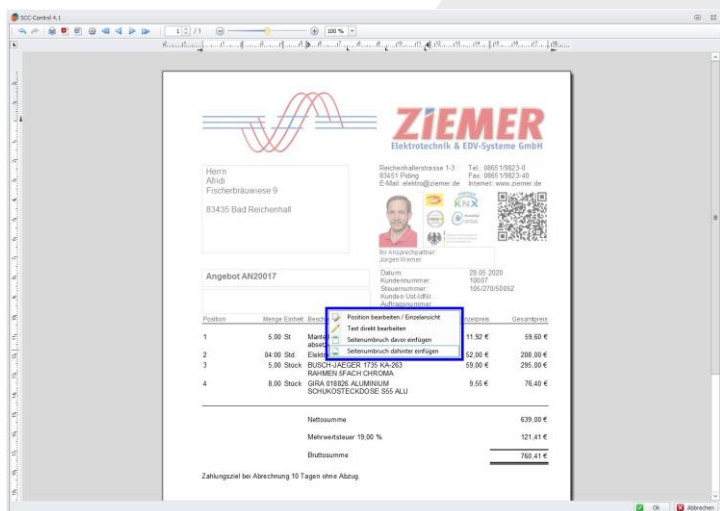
SCC-Control 4.1

1 / 1

100 %

ZIEMER
Elektrotechnik & EDV-Systeme GmbH

Herrn
Afridi
Fischerbräuwiese 9

83435 Bad Reichenhall

Reichenhallerstrasse 1-3
83451 Piding
E-Mail: elektro@ziemer.de

Tel.: 08651/9823-0
Fax: 08651/9823-40
Internet: www.ziemer.de

KNX

Ihr Ansprechpartner:
Jürgen Werner

Angebot AN20017

Datum: 28.05.2020
Kundennummer: 10007
Steuernummer: 105/270/50052
Kunden Ust-IdNr.:
Auftragsnummer:

Position | Menge Einheit | Beschr | Einzelpreis | Gesamtpreis

1 | 5,00 St | Mont absetz | 11,92 € | 59,60 €
2 | 04:00 Std. | Elekt | 52,00 € | 208,00 €
3 | 5,00 Stück | BUSCH-JAEGER 1735 KA-263 RAHMEN 5FACH CHROMA | 59,00 € | 295,00 €
4 | 8,00 Stück | GIRA 018826 ALUMINIUM SCHUKOSTECKDOSE S55 ALU | 9,55 € | 76,40 €

Position bearbeiten / Einzelansicht
Text direkt bearbeiten
Seitenumbruch davor einfügen
Seitenumbruch dahinter einfügen

Nettosumme 639,00 €

Mehrwertsteuer 19,00 % 121,41 €

Bruttosumme 760,41 €

Zahlungsziel bei Abrechnung 10 Tagen ohne Abzug.

Ok
Abbrechen